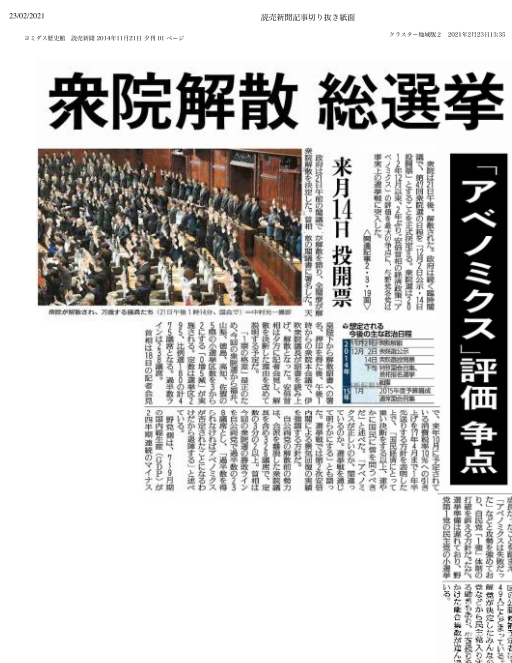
23/02/2021

読売新聞記事切り抜き紙面

ヨミダス歴史館　読売新聞 2014年11月21日 夕刊 01 ページ

クラスター地域班2　2021年2月23日13:35

衆院解散 総選挙

来月14日 投開票

「アベノミクス」評価 争点

衆院が解散され、万歳する議員たち（21日午後1時14分、国会で）＝中村光一撮影

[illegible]

◎想定される今後の主な政治日程

| | |
|---|---|
| 11月21日 | 衆院解散 |
| 12月2日 | 衆院選公示 |
| 14日 | 衆院選投開票 |
| 下旬 | 特別国会召集、首相指名選挙 |
| | 組閣 |
| 1月 | 2015年度予算編成、通常国会召集 |

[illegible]